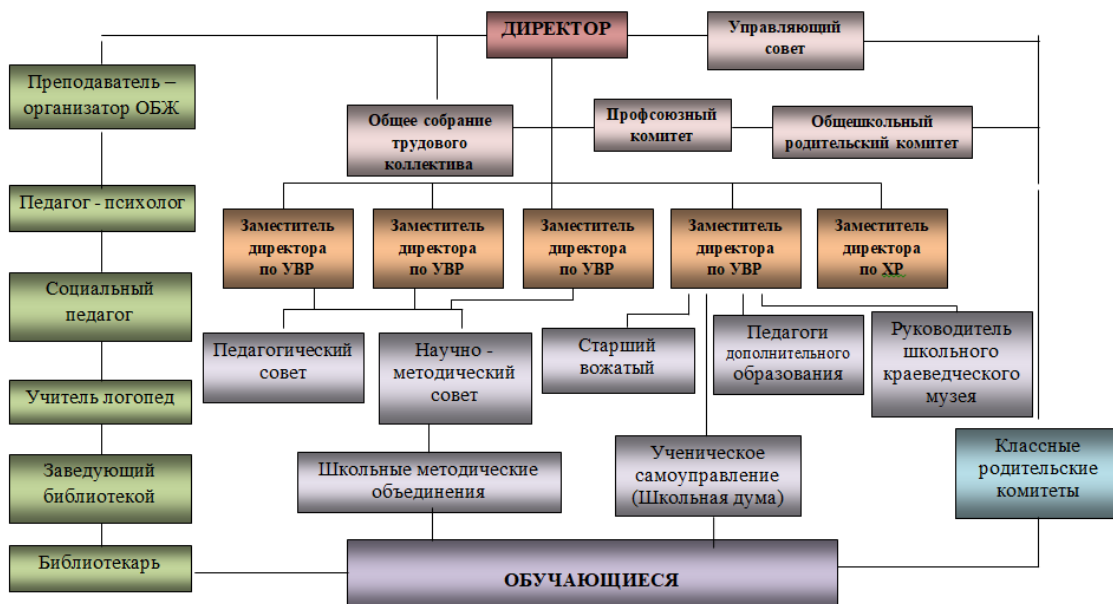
ДИРЕКТОР

Управляющий совет

Преподаватель – организатор ОБЖ

Общее собрание трудового коллектива

Профсоюзный комитет

Общешкольный родительский комитет

Педагог - психолог

Заместитель директора по УВР

Заместитель директора по УВР

Заместитель директора по УВР

Заместитель директора по УВР

Заместитель директора по ХР

Социальный педагог

Педагогический совет

Научно - методический совет

Старший вожатый

Педагоги дополнительного образования

Руководитель школьного краеведческого музея

Учитель логопед

Заведующий библиотекой

Школьные методические объединения

Ученическое самоуправление (Школьная дума)

Классные родительские комитеты

Библиотекарь

ОБУЧАЮЩИЕСЯ